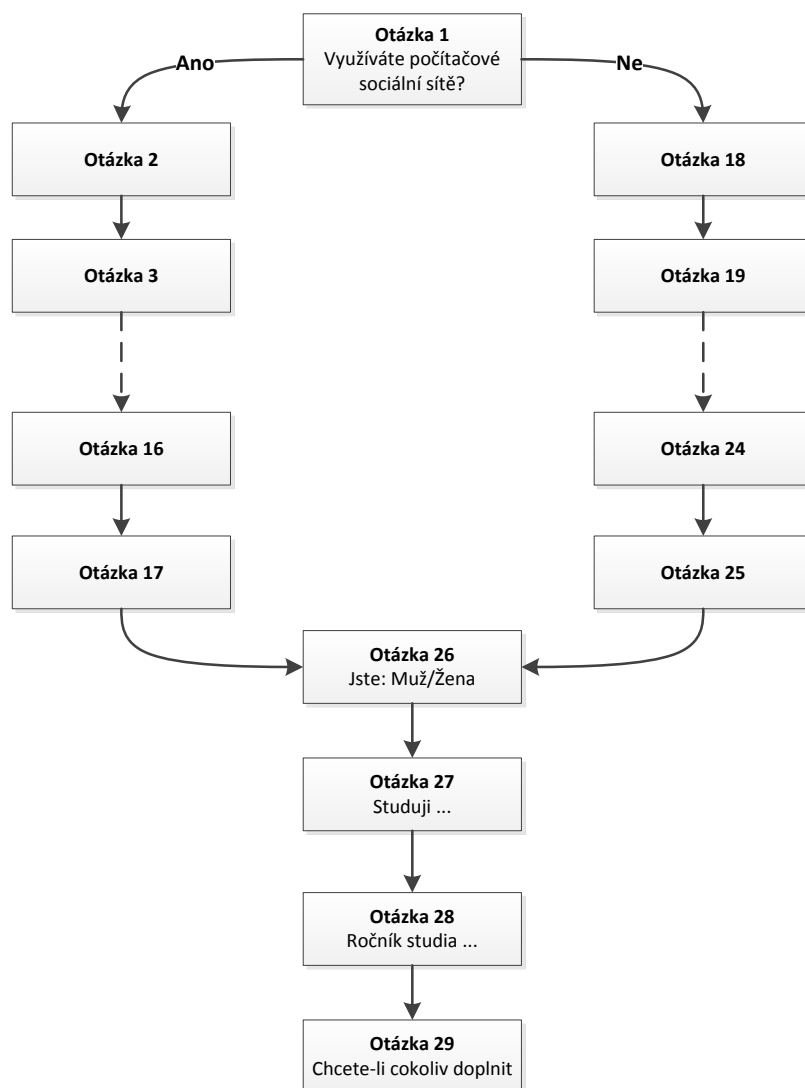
Otázka 1
Využíváte počítačové sociální sítě?

Ano

Ne

Otázka 2

Otázka 3

Otázka 16

Otázka 17

Otázka 18

Otázka 19

Otázka 24

Otázka 25

Otázka 26
Jste: Muž/Žena

Otázka 27
Studuji ...

Otázka 28
Ročník studia ...

Otázka 29
Chcete-li cokoliv doplnit